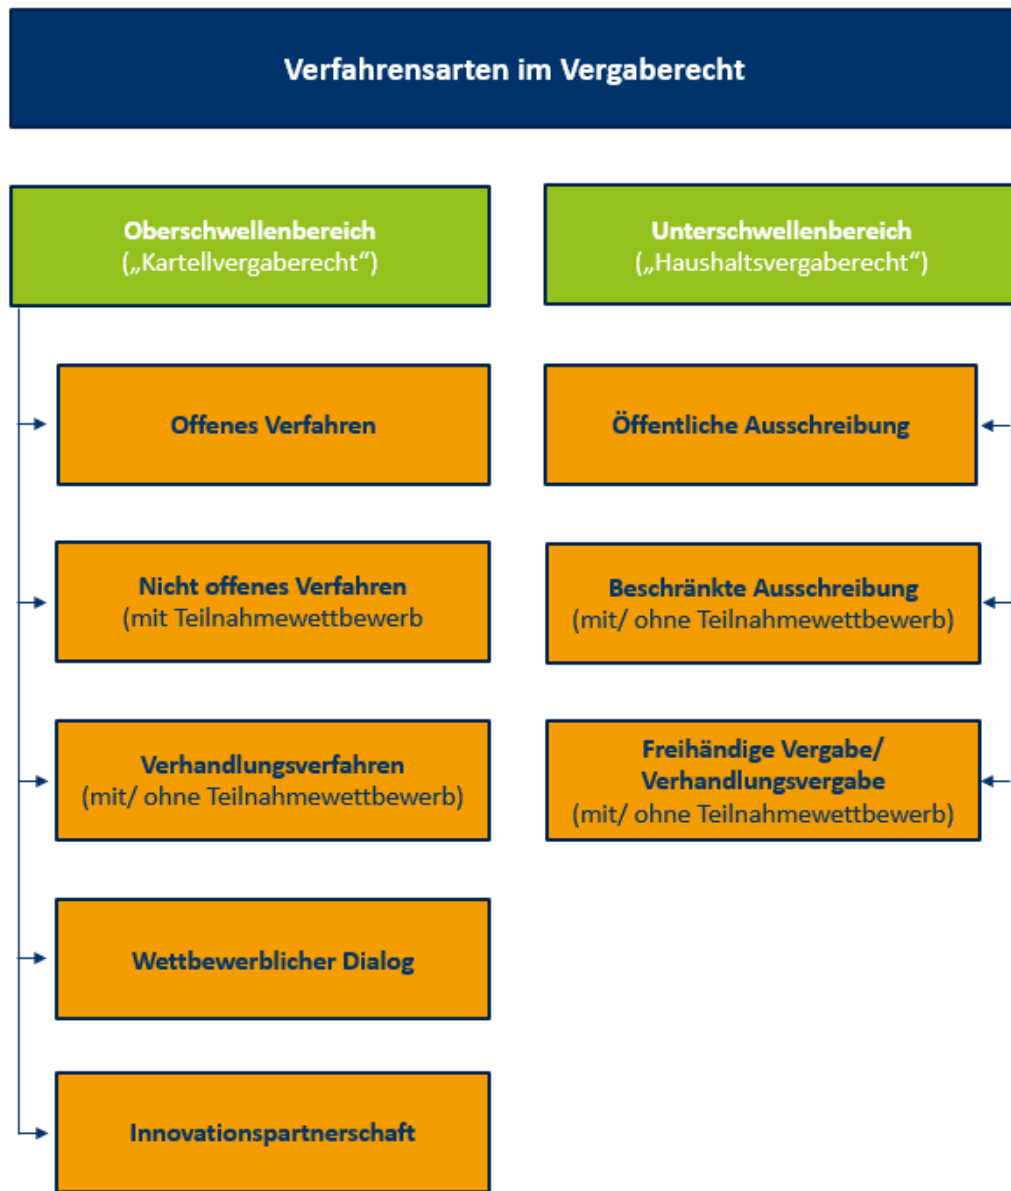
Verfahrensarten im Vergaberecht

Oberschwellenbereich
(„Kartellvergaberecht“)

Unterschwellenbereich
(„Haushaltsvergaberecht“)

Offenes Verfahren

Öffentliche Ausschreibung

Nicht offenes Verfahren
(mit Teilnahmewettbewerb

Beschränkte Ausschreibung
(mit/ ohne Teilnahmewettbewerb)

Verhandlungsverfahren
(mit/ ohne Teilnahmewettbewerb)

Freihändige Vergabe/
Verhandlungsvergabe
(mit/ ohne Teilnahmewettbewerb)

Wettbewerblicher Dialog

Innovationspartnerschaft